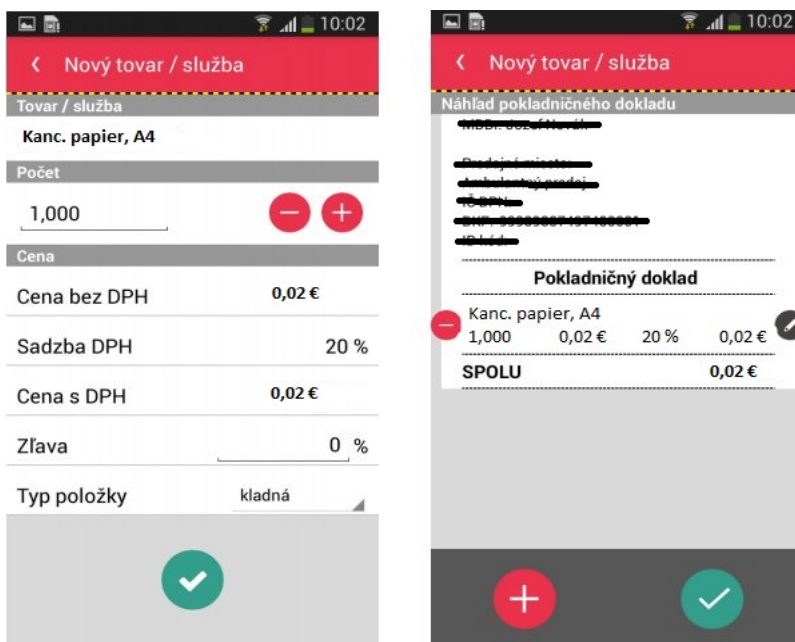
10:02

Nový tovar / služba

Tovar / služba

Kanc. papier, A4

Počet

1,000

Cena

Cena bez DPH 0,02 €

Sadzba DPH 20 %

Cena s DPH 0,02 €

Zľava 0 %

Typ položky kladná

10:02

Nový tovar / služba

Náhľad pokladničného dokladu

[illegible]

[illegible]

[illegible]

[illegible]

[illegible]

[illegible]

Pokladničný doklad

Kanc. papier, A4

1,000 0,02 € 20 % 0,02 €

SPOLU 0,02 €